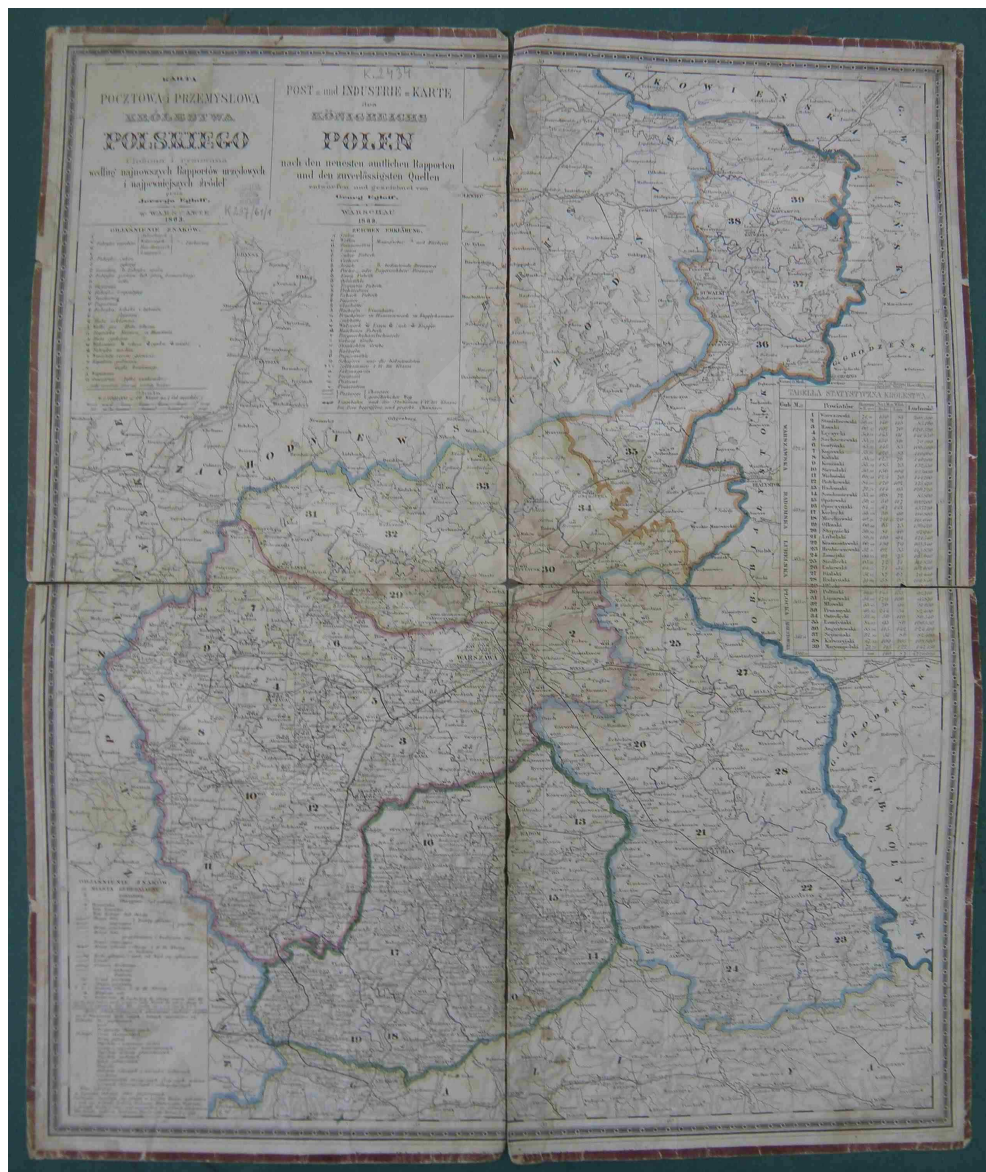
KARTA
POCZTOWA i PRZEMYSŁOWA
KRÓLESTWA
POLSKIEGO
Ułożona i wyrobiona
według najnowszych Rapportów urzędowych
i najpewniejszych źródeł
przez
Jerzego Egloff,
W WARSZAWIE
1844

POST u. und INDUSTRIE – KARTE
des
KÖNIGREICHS
POLEN
nach den neuesten amtlichen Rapporten
und den zuverlässigsten Quellen
entworfen und gezeichnet von
Georg Egloff,
WARSCHAU
1844.

K.2434
K.237/61/1

OBJAŚNIENIE ZNAKÓW.

ZEICHEN ERKLÄRUNG.

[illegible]

TABELLA STATYSTYCZNA KRÓLESTWA

WARSZAWA

OBJAŚNIENIE ZNAKÓW

1 2 3 4 5 6 7 8 9 10 11 12 13 14 15 16 17 18 19 20 21 22 23 24 25 26 27 28 29 30 31 32 33 34 35 36 37 38 39

GUB. WOLYNSKA
GRODZIEŃSKA
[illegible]